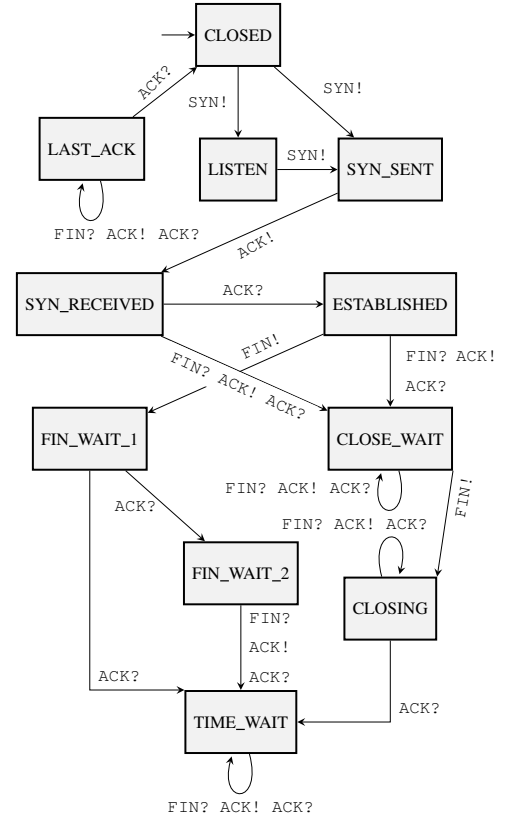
CLOSED

ACK?

SYN!

SYN!

LAST_ACK

LISTEN

SYN!

SYN_SENT

FIN? ACK! ACK?

ACK!

SYN_RECEIVED

ACK?

ESTABLISHED

FIN!

FIN? ACK!

FIN? ACK! ACK?

ACK?

FIN_WAIT_1

CLOSE_WAIT

FIN? ACK! ACK?

FIN!

ACK?

FIN? ACK! ACK?

FIN_WAIT_2

CLOSING

FIN?

ACK!

ACK?

ACK?

ACK?

TIME_WAIT

FIN? ACK! ACK?